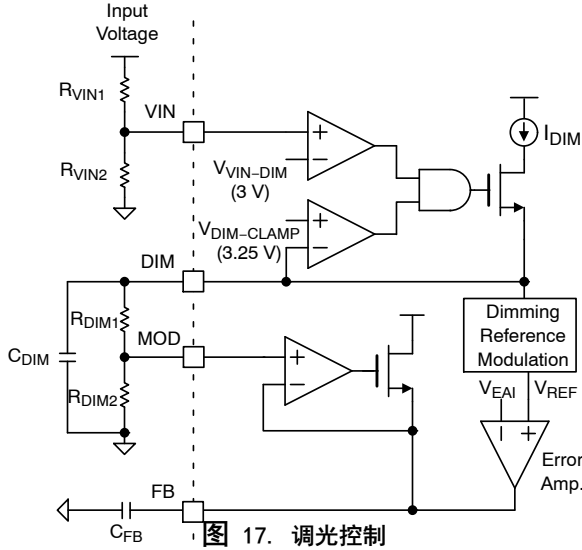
Input Voltage

$R_{VIN1}$

VIN

$R_{VIN2}$

+

−

$V_{VIN-DIM}$ (3 V)

$I_{DIM}$

+

−

$V_{DIM-CLAMP}$ (3.25 V)

DIM

$R_{DIM1}$

$C_{DIM}$

MOD

+

−

$R_{DIM2}$

Dimming Reference Modulation

$V_{EAI}$ $V_{REF}$

−

+

Error Amp.

FB

$C_{FB}$

图 17. 调光控制